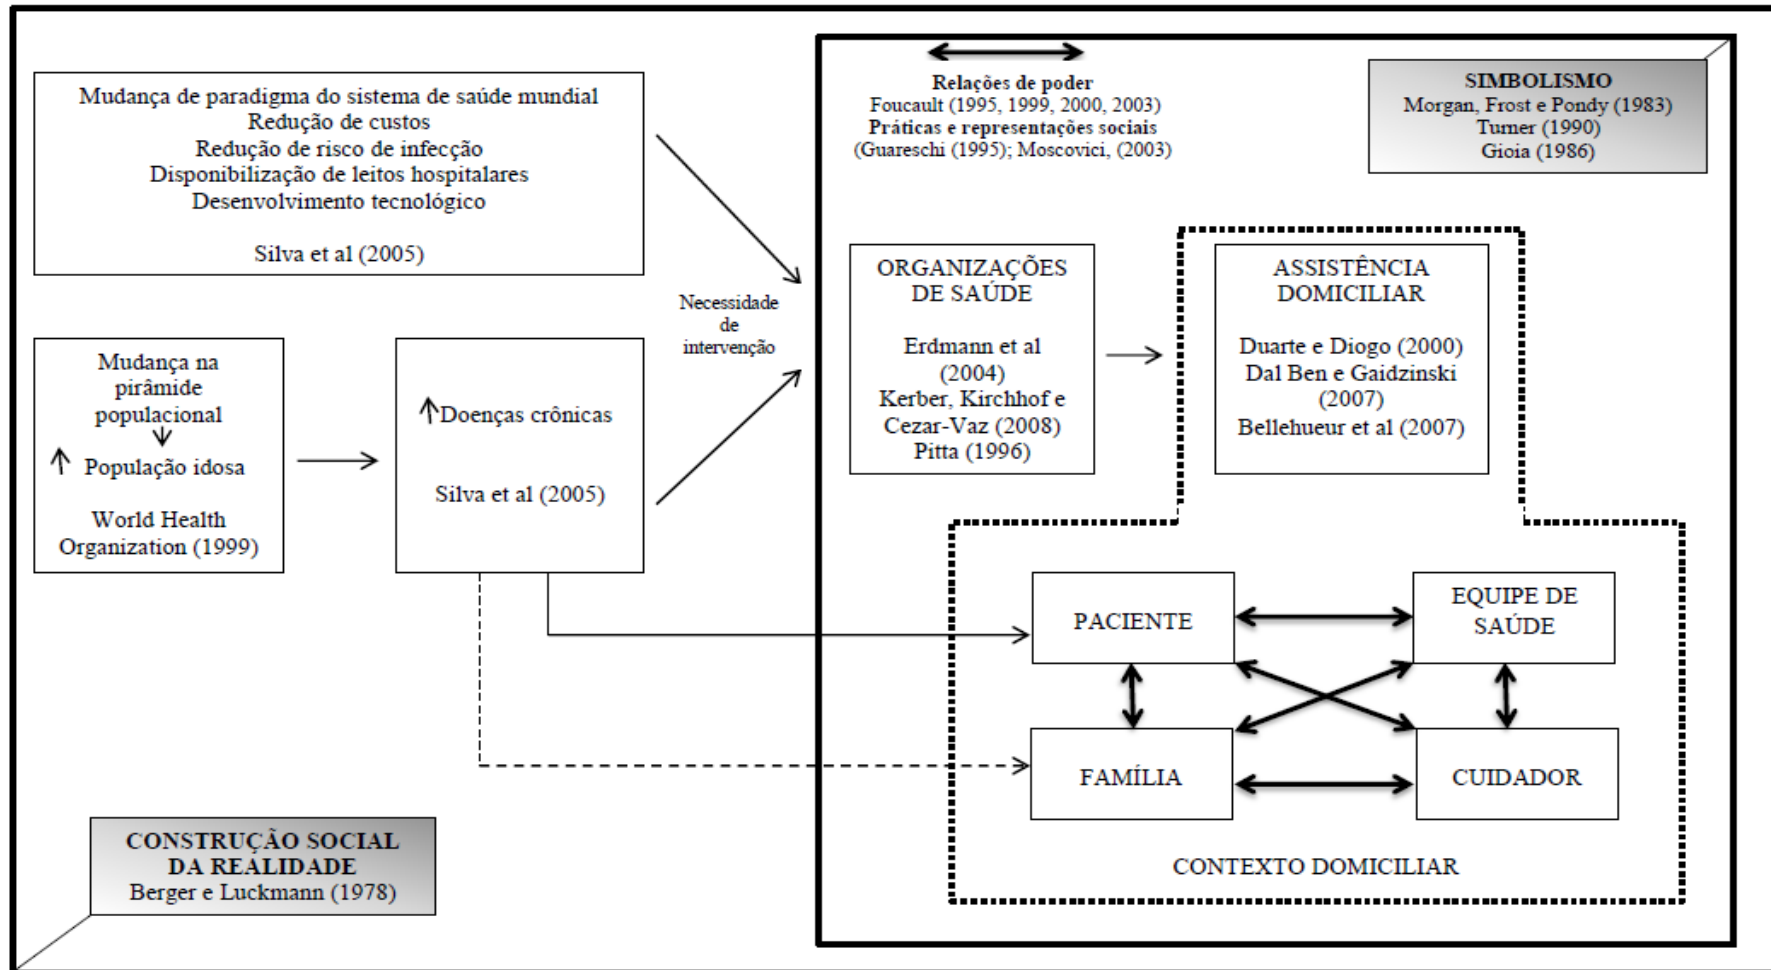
Mudança de paradigma do sistema de saúde mundial
Redução de custos
Redução de risco de infecção
Disponibilização de leitos hospitalares
Desenvolvimento tecnológico

Silva et al (2005)

Relações de poder
Foucault (1995, 1999, 2000, 2003)
Práticas e representações sociais
(Guareschi (1995); Moscovici, (2003)

SIMBOLISMO
Morgan, Frost e Pondy (1983)
Turner (1990)
Gioia (1986)

Necessidade de intervenção

ORGANIZAÇÕES DE SAÚDE

Erdmann et al (2004)
Kerber, Kirchhof e Cezar-Vaz (2008)
Pitta (1996)

ASSISTÊNCIA DOMICILIAR

Duarte e Diogo (2000)
Dal Ben e Gaidzinski (2007)
Bellehueur et al (2007)

Mudança na pirâmide populacional
↓
↑ População idosa

World Health Organization (1999)

↑Doenças crônicas

Silva et al (2005)

PACIENTE

EQUIPE DE SAÚDE

FAMÍLIA

CUIDADOR

CONTEXTO DOMICILIAR

CONSTRUÇÃO SOCIAL DA REALIDADE
Berger e Luckmann (1978)